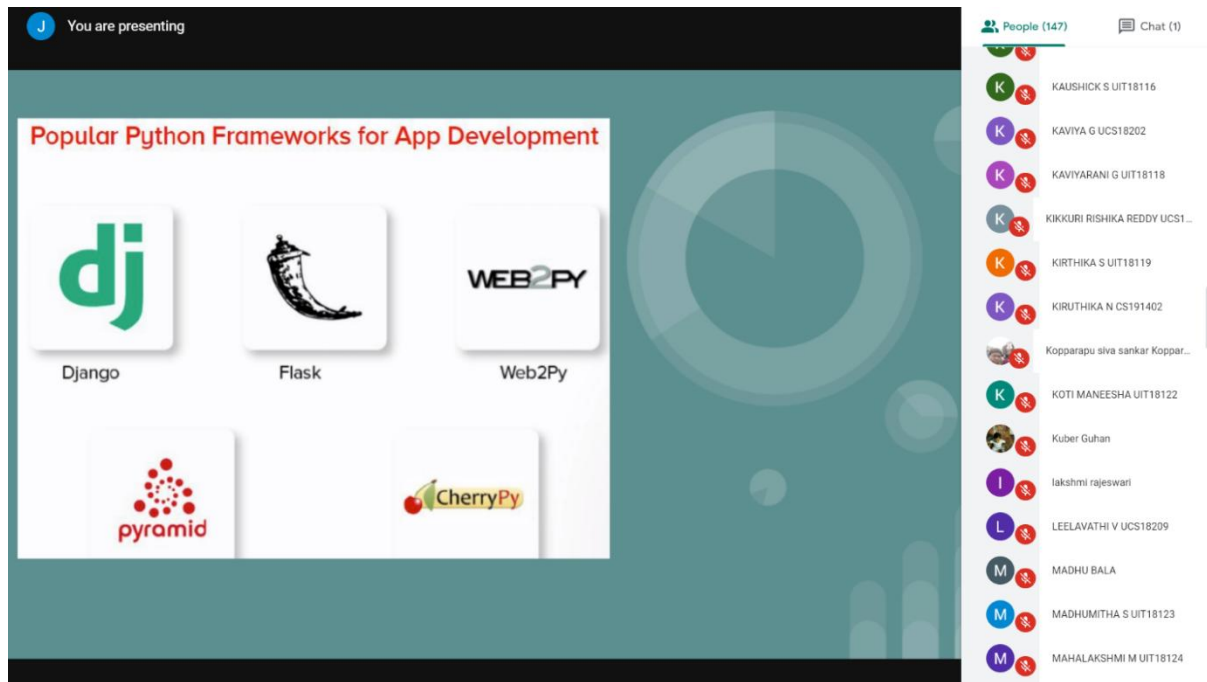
J You are presenting

Popular Python Frameworks for App Development

dj

Django

Flask

WEB2PY

Web2Py

pyramid

CherryPy

People (147)

Chat (1)

K KAUSHICK S UIT18116

K KAVIYA G UCS18202

K KAVIYARANI G UIT18118

K KIKKURI RISHIKA REDDY UCS1...

K KIRTHIKA S UIT18119

K KIRUTHIKA N CS191402

Kopparapu siva sankar Koppar...

K KOTI MANEESHA UIT18122

Kuber Guhan

l lakshmi rajeswari

L LEELAVATHI V UCS18209

M MADHU BALA

M MADHUMITHA S UIT18123

M MAHALAKSHMI M UIT18124